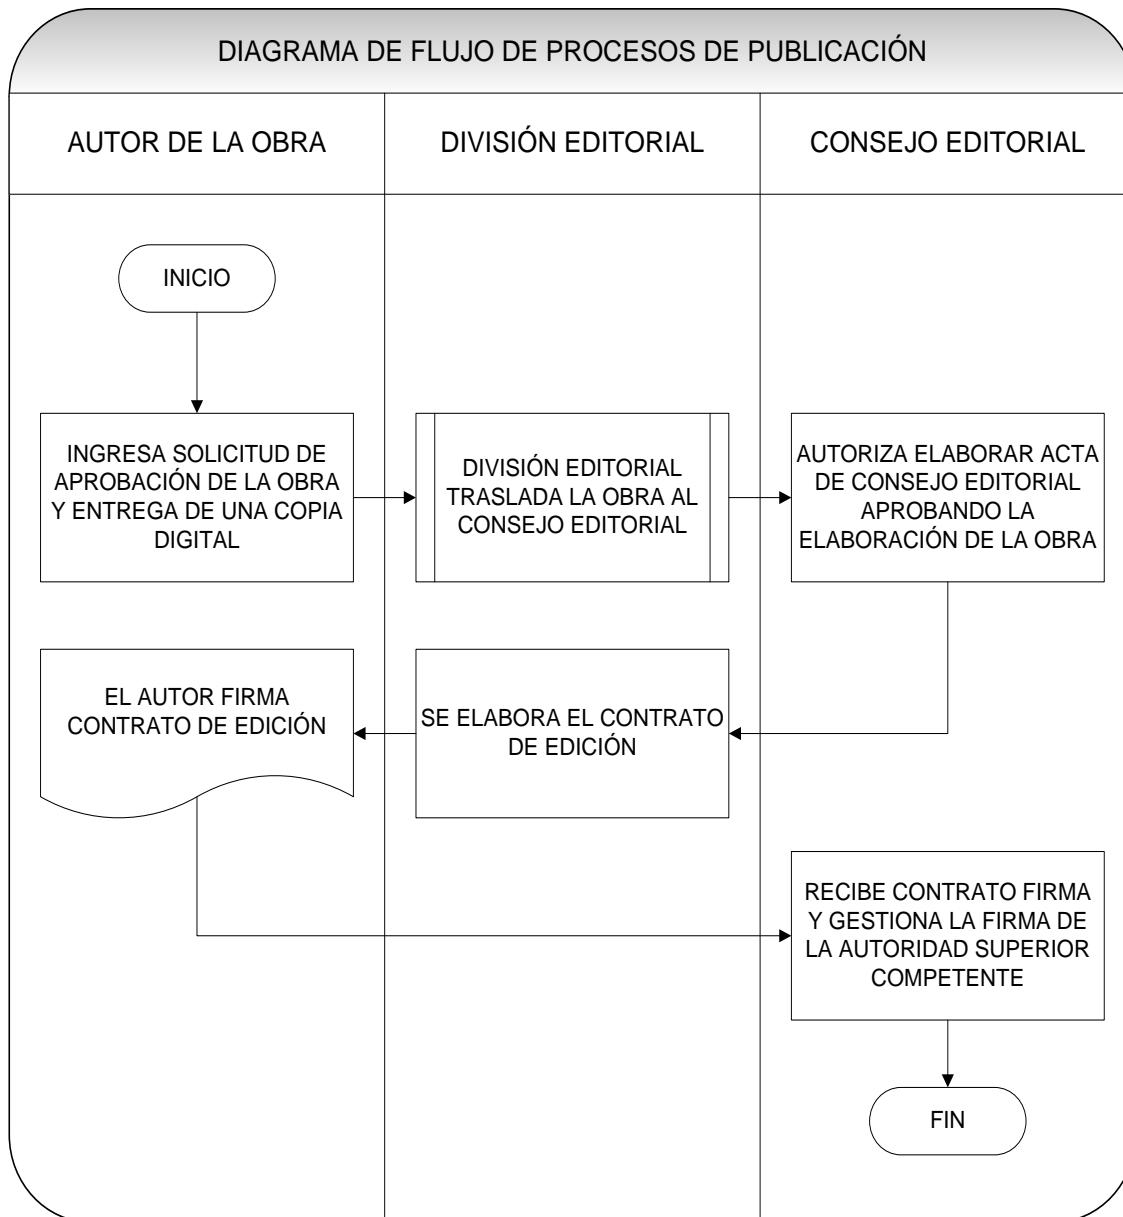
DIAGRAMA DE FLUJO DE PROCESOS DE PUBLICACIÓN

AUTOR DE LA OBRA

DIVISIÓN EDITORIAL

CONSEJO EDITORIAL

INICIO

INGRESA SOLICITUD DE APROBACIÓN DE LA OBRA Y ENTREGA DE UNA COPIA DIGITAL

DIVISIÓN EDITORIAL TRASLADA LA OBRA AL CONSEJO EDITORIAL

AUTORIZA ELABORAR ACTA DE CONSEJO EDITORIAL APROBANDO LA ELABORACIÓN DE LA OBRA

EL AUTOR FIRMA CONTRATO DE EDICIÓN

SE ELABORA EL CONTRATO DE EDICIÓN

RECIBE CONTRATO FIRMA Y GESTIONA LA FIRMA DE LA AUTORIDAD SUPERIOR COMPETENTE

FIN